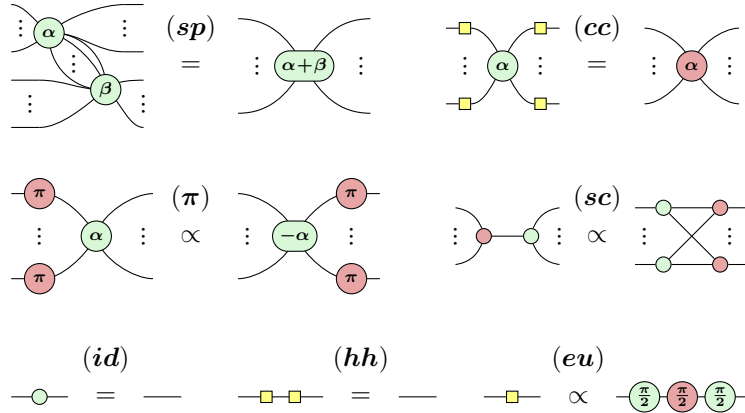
$\vdots$ $\alpha$ $\vdots$ $\vdots$ $\beta$ $\vdots$ $\vdots$ $(sp)$ $=$ $\vdots$ $\alpha+\beta$ $\vdots$

$\vdots$ $\alpha$ $\vdots$ $(cc)$ $=$ $\vdots$ $\alpha$ $\vdots$

$\pi$ $\vdots$ $\alpha$ $\vdots$ $\pi$ $(\pi)$ $\propto$ $\vdots$ $-\alpha$ $\vdots$ $\pi$ $\pi$

$\vdots$ $\vdots$ $(sc)$ $\propto$ $\vdots$ $\vdots$

$(id)$ $=$

$(hh)$ $=$

$(eu)$ $\propto$ $\frac{\pi}{2}$ $\frac{\pi}{2}$ $\frac{\pi}{2}$